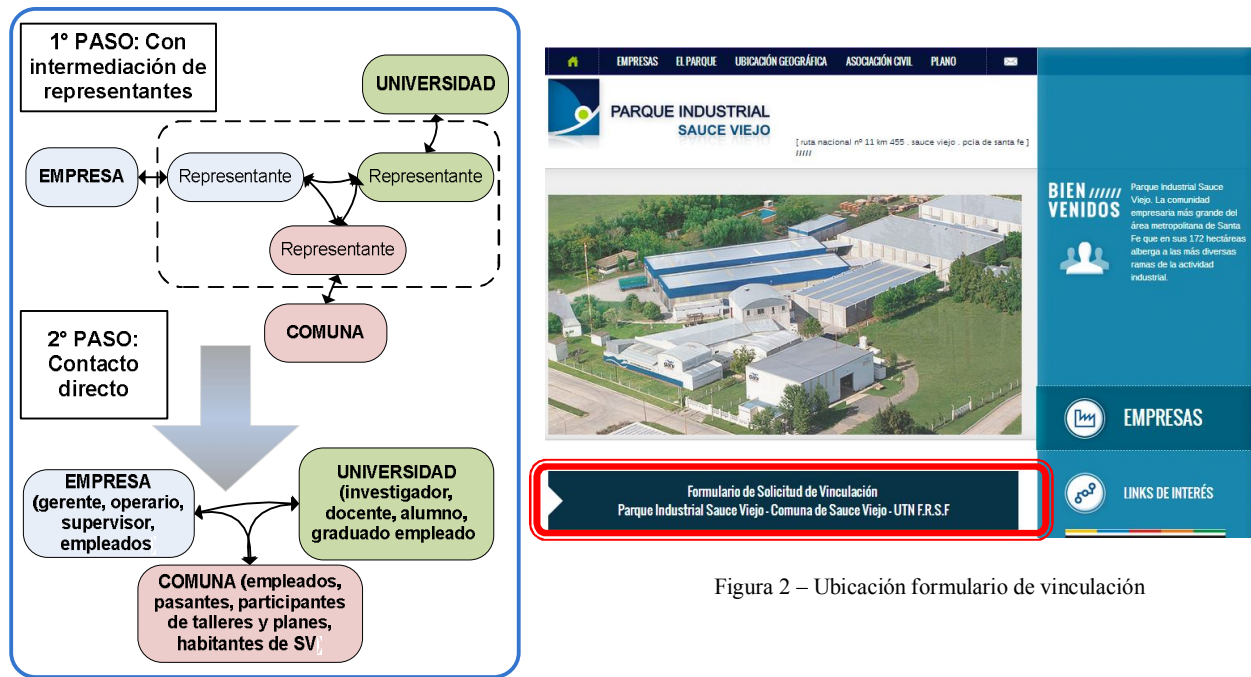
1° PASO: Con intermediación de representantes

UNIVERSIDAD

EMPRESA

Representante

Representante

Representante

COMUNA

2° PASO: Contacto directo

EMPRESA (gerente, operario, supervisor, empleados)

UNIVERSIDAD (investigador, docente, alumno, graduado empleado

COMUNA (empleados, pasantes, participantes de talleres y planes, habitantes de SV)

EMPRESAS EL PARQUE UBICACIÓN GEOGRÁFICA ASOCIACIÓN CIVIL PLANO

PARQUE INDUSTRIAL SAUCE VIEJO

[ ruta nacional nº 11 km 455 . sauce viejo . pcia de santa fe ] //////

BIEN ////// VENIDOS

Parque Industrial Sauce Viejo. La comunidad empresaria más grande del área metropolitana de Santa Fe que en sus 172 hectáreas alberga a las más diversas ramas de la actividad industrial.

EMPRESAS

LINKS DE INTERÉS

Formulario de Solicitud de Vinculación
Parque Industrial Sauce Viejo - Comuna de Sauce Viejo - UTN F.R.S.F

Figura 2 – Ubicación formulario de vinculación